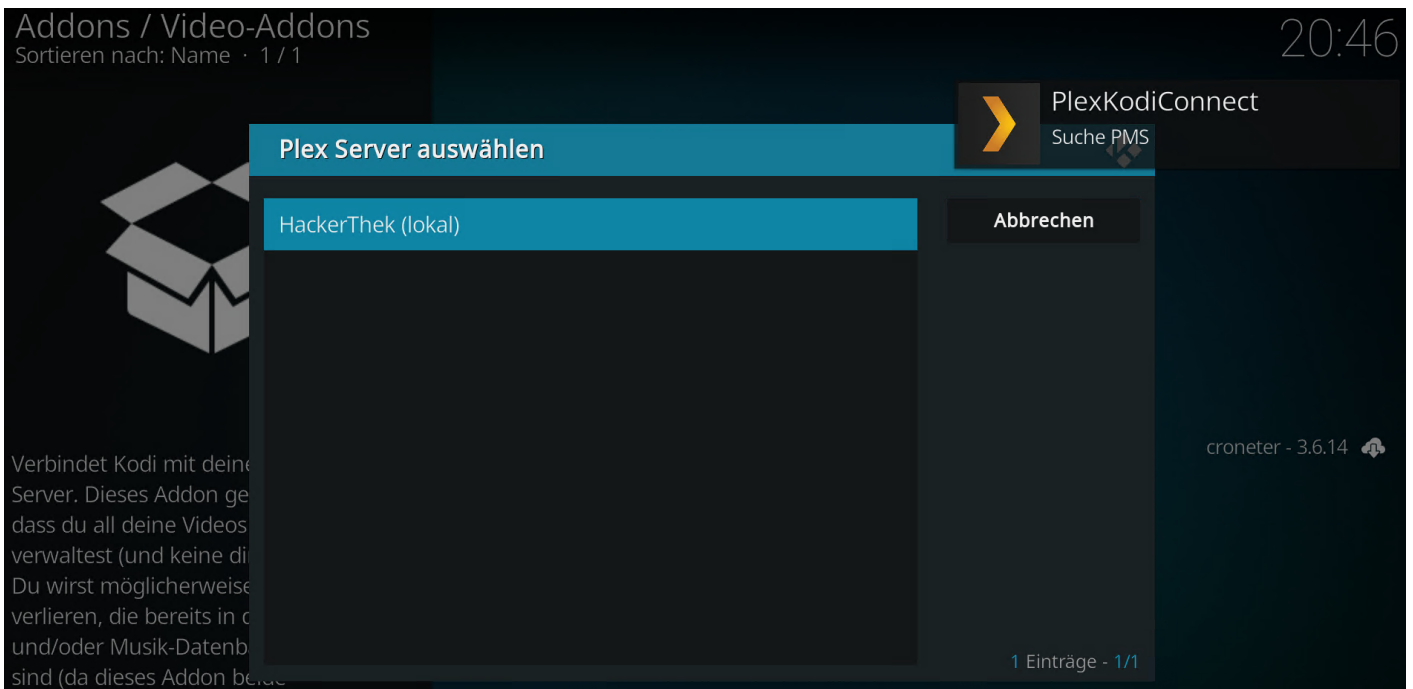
Addons / Video-Addons
Sortieren nach: Name · 1 / 1

20:46

PlexKodiConnect
Suche PMS

Plex Server auswählen

HackerThek (lokal)

Abbrechen

1 Einträge - 1/1

croneter - 3.6.14

Verbindet Kodi mit deine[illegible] Server. Dieses Addon ge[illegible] dass du all deine Videos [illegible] verwaltest (und keine di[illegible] Du wirst möglicherweise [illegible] verlieren, die bereits in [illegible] und/oder Musik-Datenb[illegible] sind (da dieses Addon be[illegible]